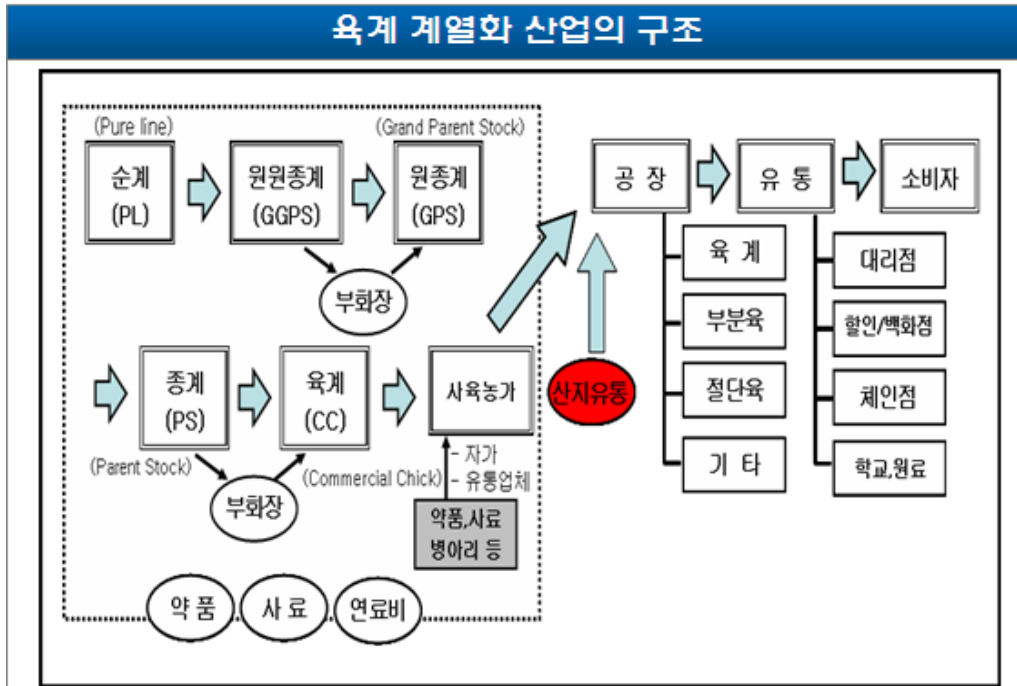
육계 계열화 산업의 구조

(Pure line)
순계
(PL)

원원종계
(GGPS)

(Grand Parent Stock)
원종계
(GPS)

부화장

종계
(PS)

(Parent Stock)

육계
(CC)

(Commercial Chick)

부화장

사육농가

- 자가
- 유통업체

약품,사료
병아리 등

약 품

사 료

연료비

산지유통

공 장

유 통

소비자

육 계

부분육

절단육

기 타

대리점

할인/백화점

체인점

학교,원료